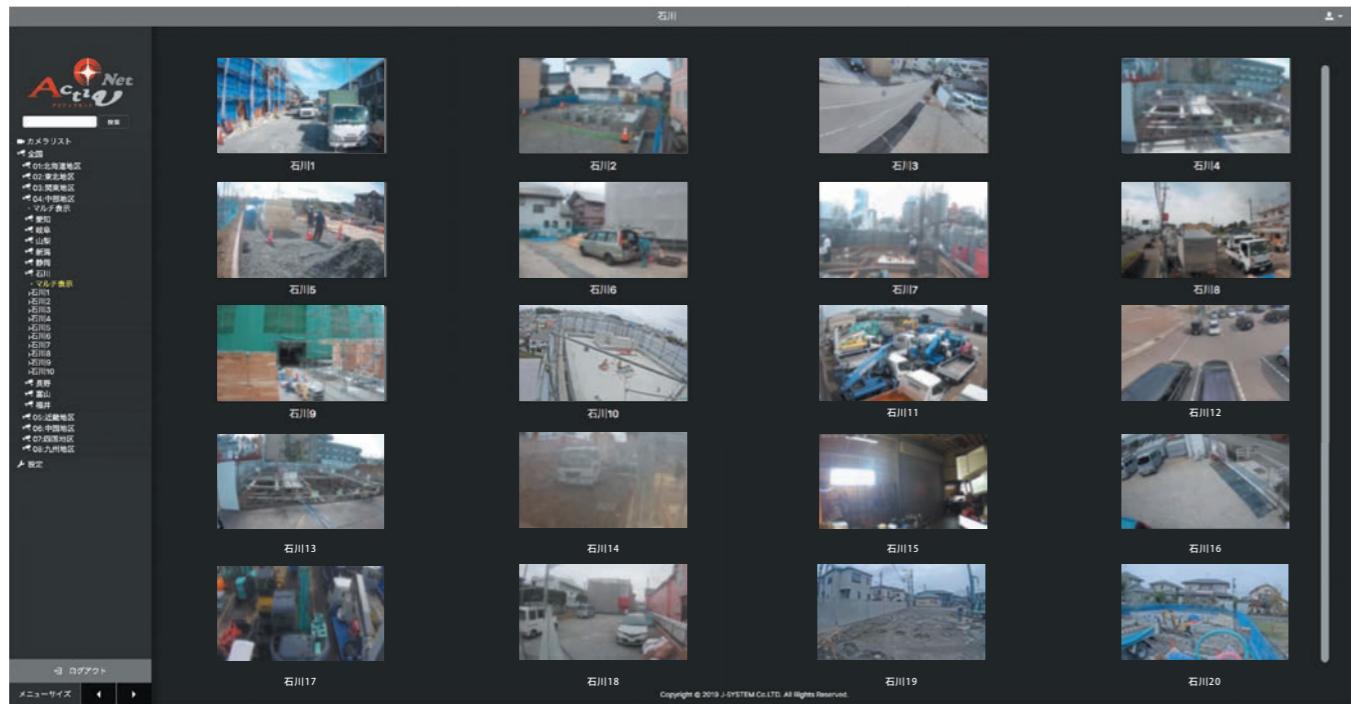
石川

Acti Net

検索

カメラリスト
全国
01:北海道地区
02:東北地区
03:関東地区
04:中部地区
マルチ表示
愛知
岐阜
山梨
新潟
静岡
石川
マルチ表示
石川1
石川2
石川3
石川4
石川5
石川6
石川7
石川8
石川9
石川10
長野
富山
福井
05:近畿地区
06:中国地区
07:四国地区
08:九州地区
設定

ログアウト
メニューサイズ

石川1
石川2
石川3
石川4
石川5
石川6
石川7
石川8
石川9
石川10
石川11
石川12
石川13
石川14
石川15
石川16
石川17
石川18
石川19
石川20

Copyright © 2019 J-SYSTEM Co.LTD. All Rights Reserved.